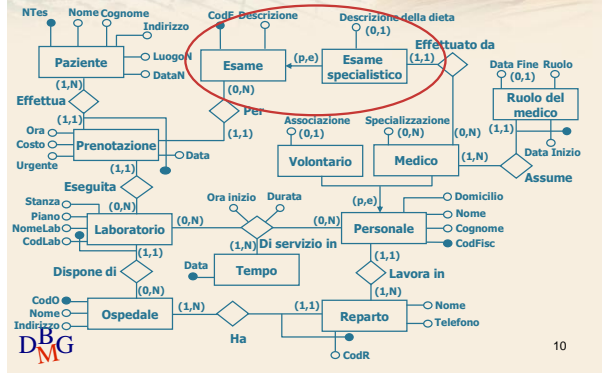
NTes Nome Cognome Indirizzo
Paziente
LuogoN
DataN
CodE Descrizione
Esame
(p,e)
Esame specialistico
Descrizione della dieta (0,1)
(1,1)
Effettuato da
(0,N)
Per
(1,N)
Effettua
(1,1)
Ora
Costo
Urgente
Prenotazione
(1,1)
Data
Associazione (0,1)
Volontario
Specializzazione (0,N)
Medico
(0,N)
Data Fine Ruolo (0,1)
Ruolo del medico
(1,1)
Data Inizio
(1,N)
Assume
(1,1)
Eseguita
(0,N)
Stanza
Piano
NomeLab
CodLab
Laboratorio
(0,N)
Ora inizio Durata
(1,N) Di servizio in
(0,N)
(p,e)
Personale
Domicilio
Nome
Cognome
CodFisc
Data
Tempo
(1,1)
Lavora in
(1,N)
Dispone di
(0,N)
CodO
Nome
Indirizzo
Ospedale
(1,N)
Ha
(1,1)
Reparto
Nome
Telefono
CodR
DBMG
10